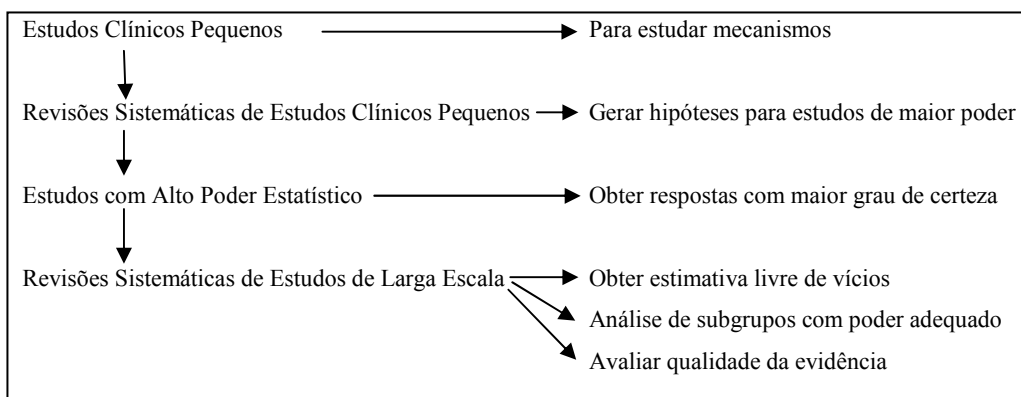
Estudos Clínicos Pequenos

Para estudar mecanismos

Revisões Sistemáticas de Estudos Clínicos Pequenos

Gerar hipóteses para estudos de maior poder

Estudos com Alto Poder Estatístico

Obter respostas com maior grau de certeza

Revisões Sistemáticas de Estudos de Larga Escala

Obter estimativa livre de vícios

Análise de subgrupos com poder adequado

Avaliar qualidade da evidência